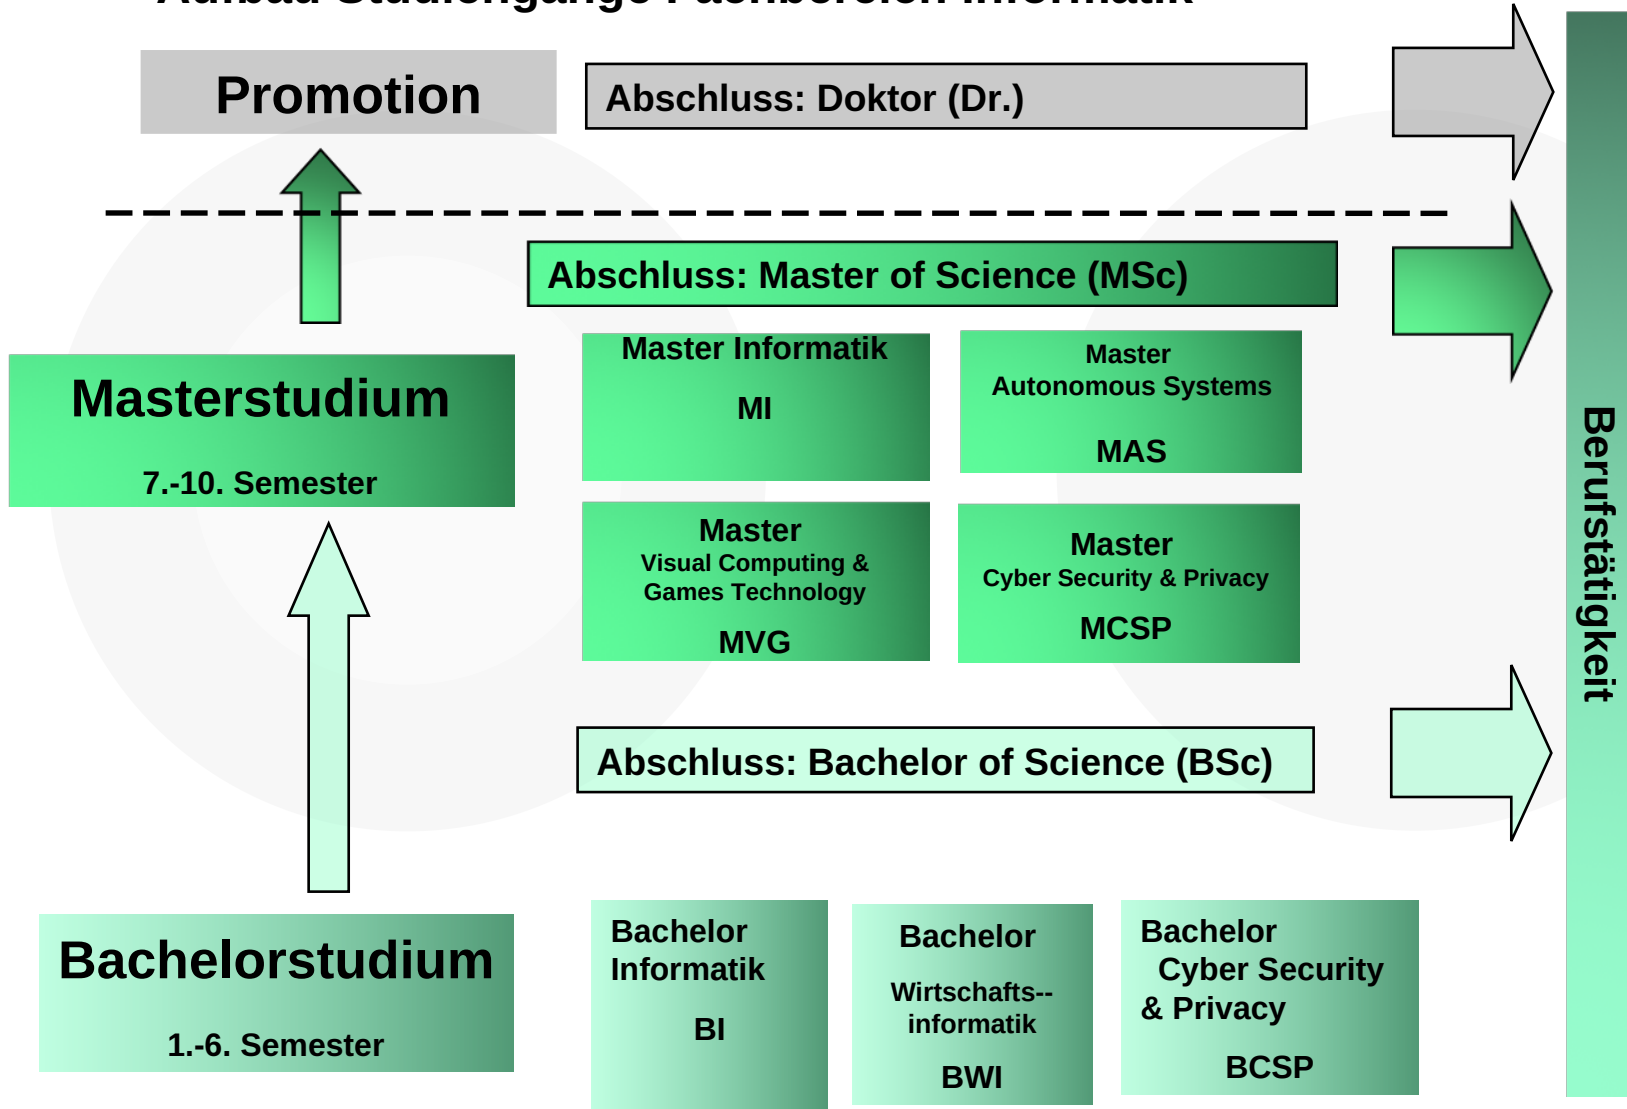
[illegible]

Promotion

Abschluss: Doktor (Dr.)

Abschluss: Master of Science (MSc)

Masterstudium

7.-10. Semester

Master Informatik

MI

Master
Autonomous Systems

MAS

Master
Visual Computing & Games Technology

MVG

Master
Cyber Security & Privacy

MCSP

Abschluss: Bachelor of Science (BSc)

Bachelorstudium

1.-6. Semester

Bachelor Informatik

BI

Bachelor

Wirtschafts--informatik

BWI

Bachelor
Cyber Security & Privacy

BCSP

Berufstätigkeit